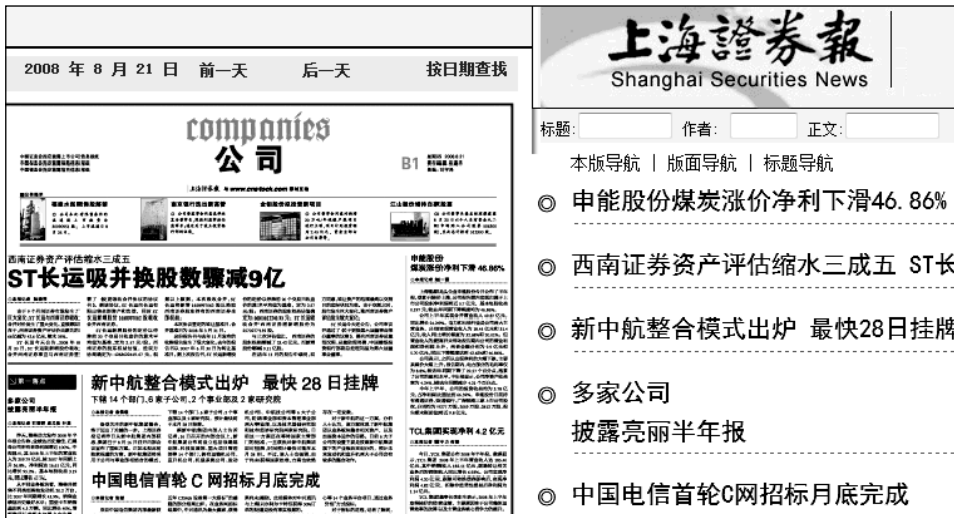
2008 年 8 月 21 日　前一天　后一天　按日期查找

上海證券報
Shanghai Securities News

标题:　作者:　正文:

本版导航 | 版面导航 | 标题导航

companies
公司
B1

西南证券资产评估缩水三成五
ST长运吸并换股数骤减9亿

申能股份
煤炭涨价净利下滑 46.86%

新中航整合模式出炉　最快 28 日挂牌
下辖 14 个部门,6 家子公司,2 个事业部及 2 家研究院

多家公司
披露亮丽半年报

TCL集团实现净利 4.2 亿元

中国电信首轮 C 网招标月底完成

◎ 申能股份煤炭涨价净利下滑46.86%

◎ 西南证券资产评估缩水三成五 ST长

◎ 新中航整合模式出炉 最快28日挂牌

◎ 多家公司
披露亮丽半年报

◎ 中国电信首轮C网招标月底完成